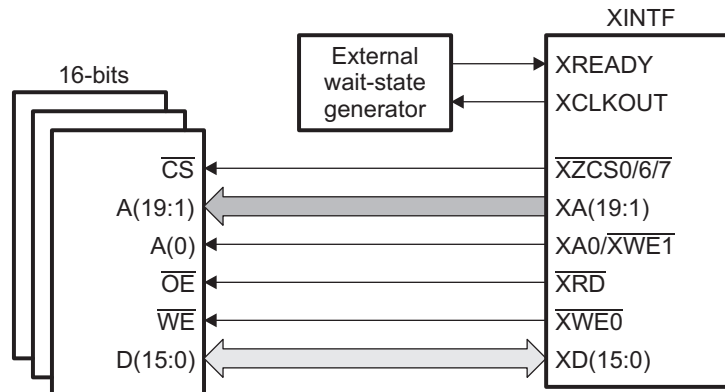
XINTF

External wait-state generator

XREADY

XCLKOUT

16-bits

$\overline{CS}$

A(19:1)

A(0)

$\overline{OE}$

$\overline{WE}$

D(15:0)

$\overline{XZCS0/6/7}$

XA(19:1)

XA0/$\overline{XWE1}$

$\overline{XRD}$

$\overline{XWE0}$

XD(15:0)